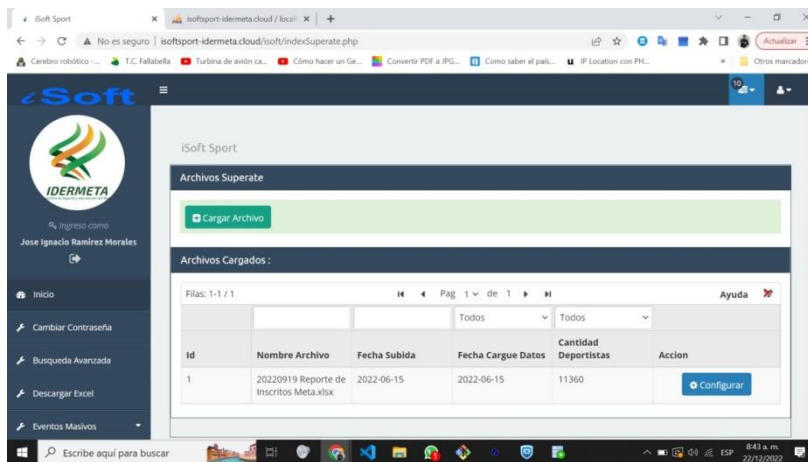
iSoft Sport × isoftsport-idermeta.cloud / locall × +

No es seguro | isoftsport-idermeta.cloud/isoft/indexSuperate.php

Actualizar

Cerebro robótico -... T.C. Fallabella Turbina de avión ca... Cómo hacer un Ge... Convertir PDF a JPG... Como saber el país... IP Location con PH... Otros marcadores

¿Soft

10

IDERMETA

Ingreso como
Jose Ignacio Ramirez Morales

Inicio

Cambiar Contraseña

Busqueda Avanzada

Descargar Excel

Eventos Masivos

iSoft Sport

Archivos Superate

Cargar Archivo

Archivos Cargados :

Filas: 1-1 / 1

Pag 1 de 1

Ayuda

| | | | Todos | Todos | |
|---|---|---|---|---|---|
| Id | Nombre Archivo | Fecha Subida | Fecha Cargue Datos | Cantidad Deportistas | Accion |
| 1 | 20220919 Reporte de Inscritos Meta.xlsx | 2022-06-15 | 2022-06-15 | 11360 | Configurar |

Escribe aquí para buscar

ESP 8:43 a. m. 22/12/2022